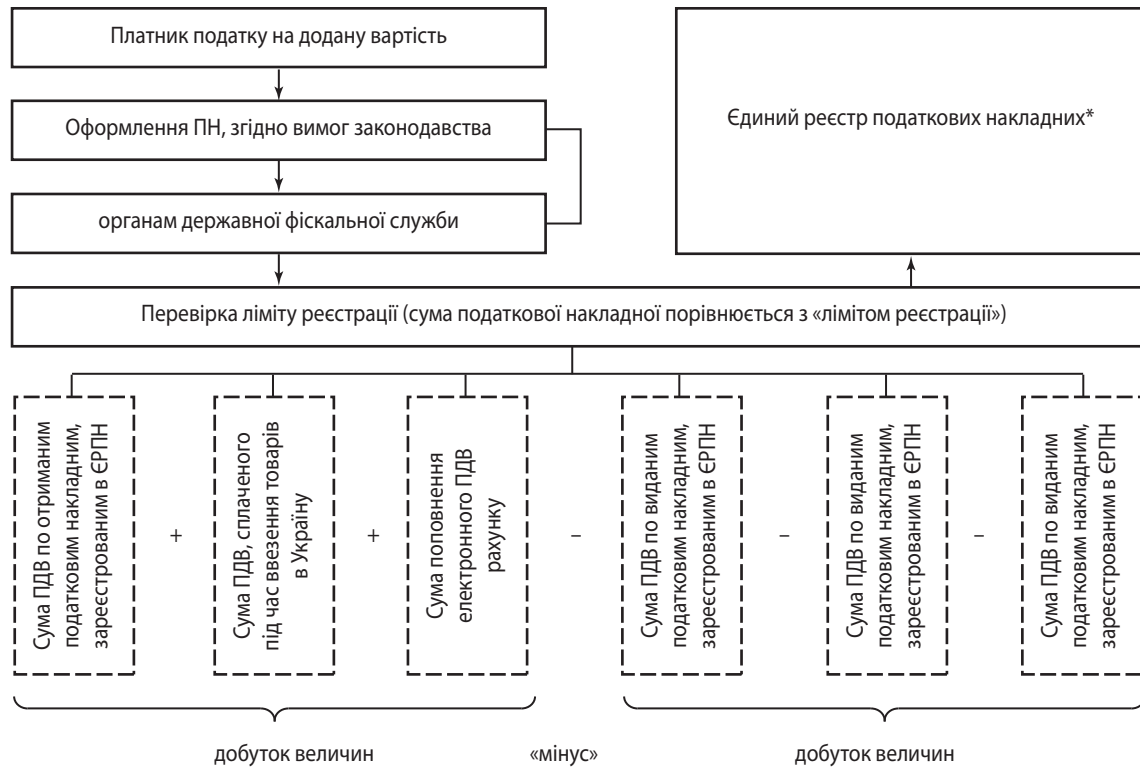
Платник податку на додану вартість

Оформлення ПН, згідно вимог законодавства

органам державної фіскальної служби

Єдиний реєстр податкових накладних*

Перевірка ліміту реєстрації (сума податкової накладної порівнюється з «лімітом реєстрації»)

Сума ПДВ по отриманим податковим накладним, зареєстрованим в ЄРПН

+

Сума ПДВ, сплаченого під час ввезення товарів в Україну

+

Сума поповнення електронного ПДВ рахунку

–

Сума ПДВ по виданим податковим накладним, зареєстрованим в ЄРПН

–

Сума ПДВ по виданим податковим накладним, зареєстрованим в ЄРПН

–

Сума ПДВ по виданим податковим накладним, зареєстрованим в ЄРПН

добуток величин

«мінус»

добуток величин